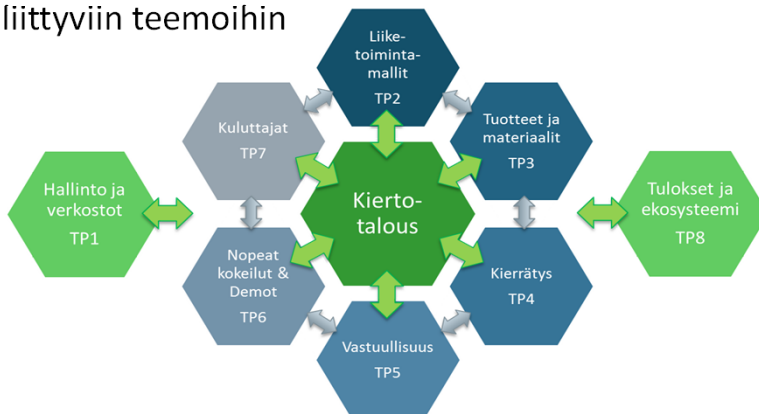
liittyviin teemoihin

Liiketoimintamallit
TP2

Kuluttajat
TP7

Tuotteet ja materiaalit
TP3

Hallinto ja verkostot
TP1

Kiertotalous

Tulokset ja ekosysteemi
TP8

Nopeat kokeilut & Demot
TP6

Kierrätys
TP4

Vastuullisuus
TP5